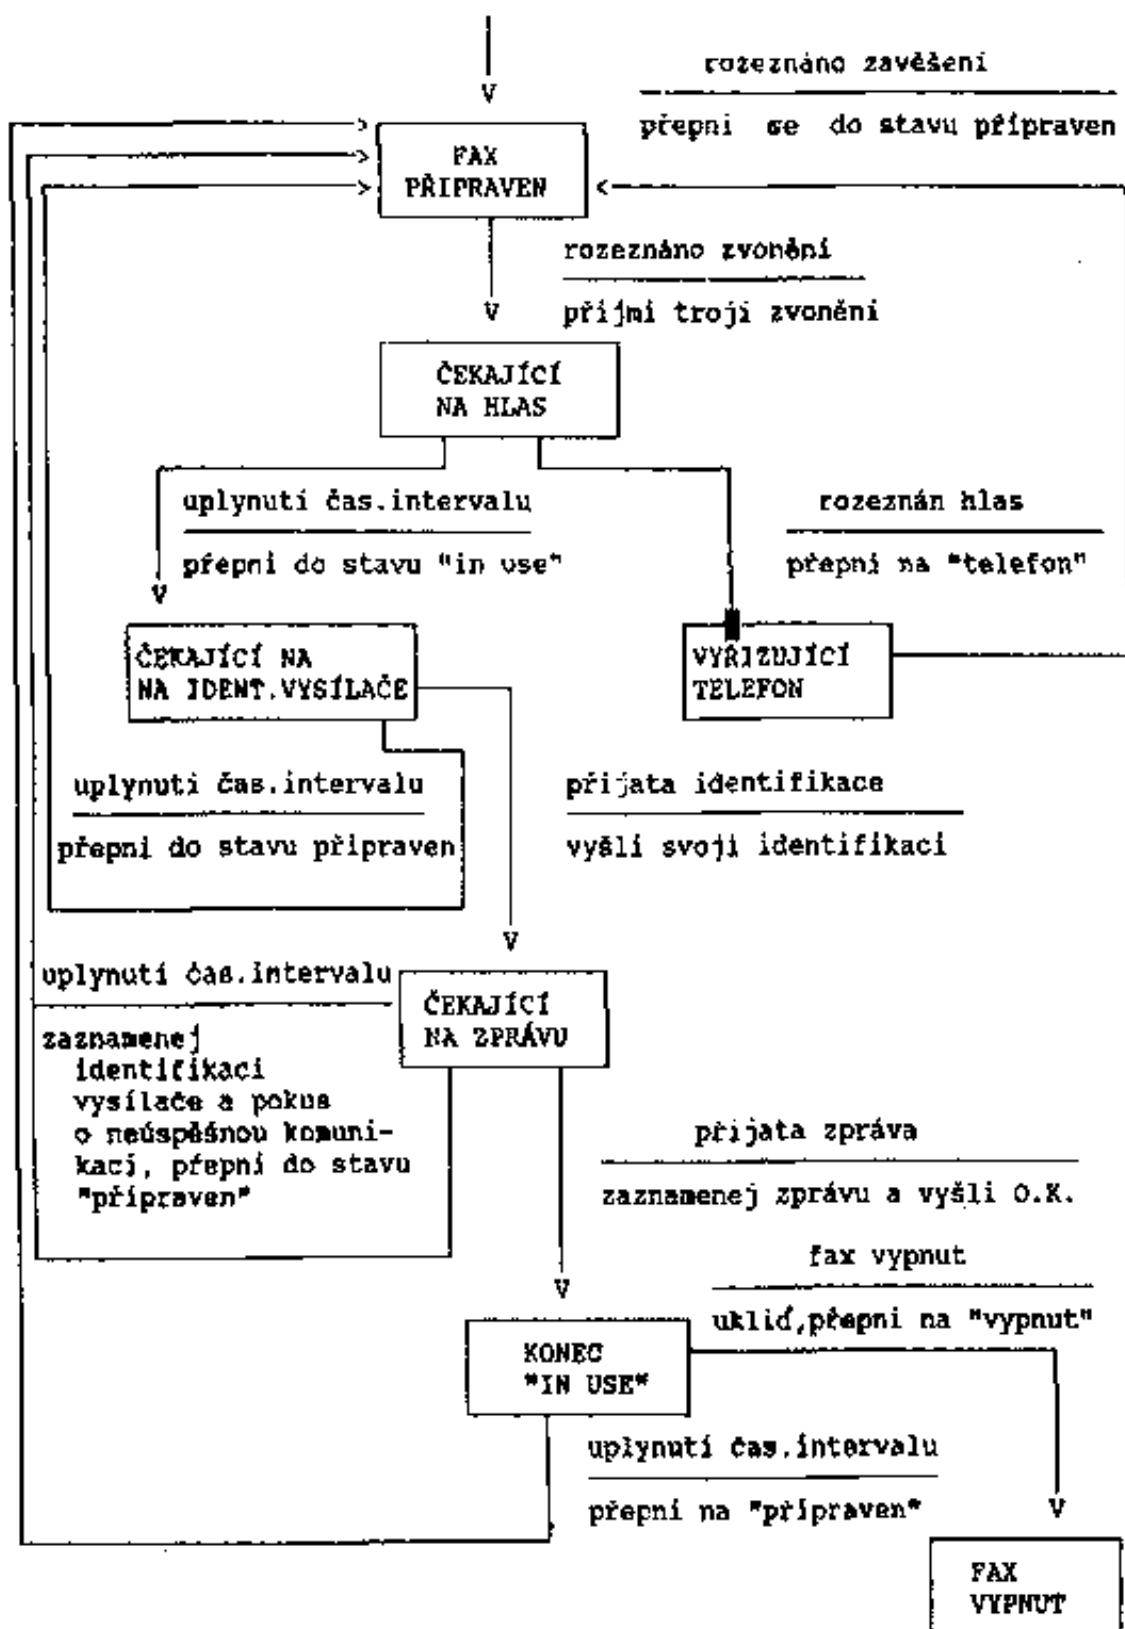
V

rozeznáno zavěšeni

přepni se do stavu připraven

FAX
PŘIPRAVEN

rozeznáno zvonění

přijmi troji zvonění

V

ČEKAJÍCÍ
NA HLAS

uplynutí čas.intervalu

přepni do stavu "in use"

rozeznán hlas

přepni na "telefon"

V

ČEKAJÍCÍ NA
NA IDENT.VYSÍLAČE

VYŘIZUJÍCÍ
TELEFON

uplynutí čas.intervalu

přepni do stavu připraven

přijata identifikace

vyšli svoji identifikaci

V

uplynutí čas.intervalu

zaznamenej identifikaci vysílače a pokus o neúspěšnou komunikaci, přepni do stavu "připraven"

ČEKAJÍCÍ
NA ZPRÁVU

přijata zpráva

zaznamenej zprávu a vyšli O.K.

fax vypnut

uklid,přepni na "vypnut"

V

KONEC
"IN USE"

uplynutí čas.intervalu

přepni na "připraven"

V

FAX
VYPNUT